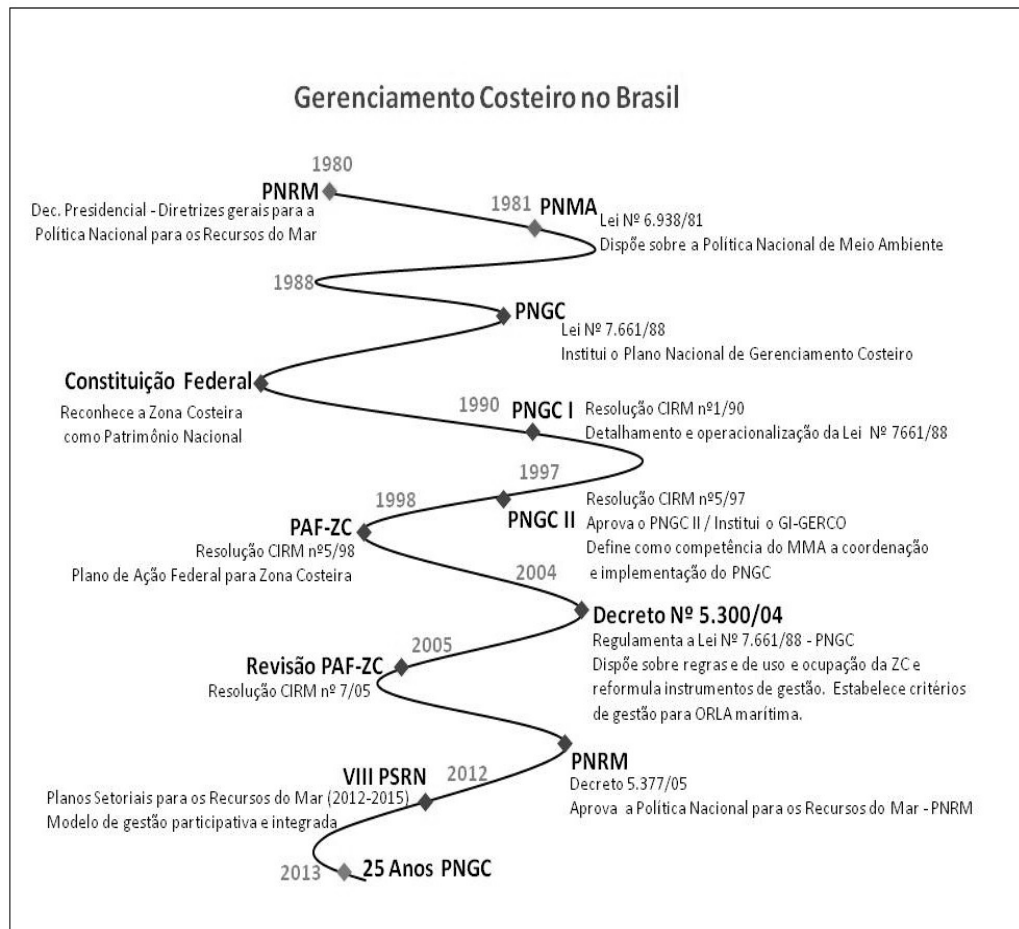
Gerenciamento Costeiro no Brasil

1980

PNRM
Dec. Presidencial - Diretrizes gerais para a Política Nacional para os Recursos do Mar

1981 PNMA
Lei Nº 6.938/81
Dispõe sobre a Política Nacional de Meio Ambiente

1988

PNGC
Lei Nº 7.661/88
Institui o Plano Nacional de Gerenciamento Costeiro

Constituição Federal
Reconhece a Zona Costeira como Patrimônio Nacional

1990 PNGC I
Resolução CIRM nº1/90
Detalhamento e operacionalização da Lei Nº 7661/88

1997

1998

PNGC II
Resolução CIRM nº5/97
Aprova o PNGC II / Institui o GI-GERCO
Define como competência do MMA a coordenação e implementação do PNGC

PAF-ZC
Resolução CIRM nº5/98
Plano de Ação Federal para Zona Costeira

2004

Decreto Nº 5.300/04
Regulamenta a Lei Nº 7.661/88 - PNGC
Dispõe sobre regras e de uso e ocupação da ZC e reformula instrumentos de gestão. Estabelece critérios de gestão para ORLA marítima.

2005

Revisão PAF-ZC
Resolução CIRM nº 7/05

PNRM
Decreto 5.377/05
Aprova a Política Nacional para os Recursos do Mar - PNRM

VIII PSRN 2012
Planos Setoriais para os Recursos do Mar (2012-2015)
Modelo de gestão participativa e integrada

2013 25 Anos PNGC